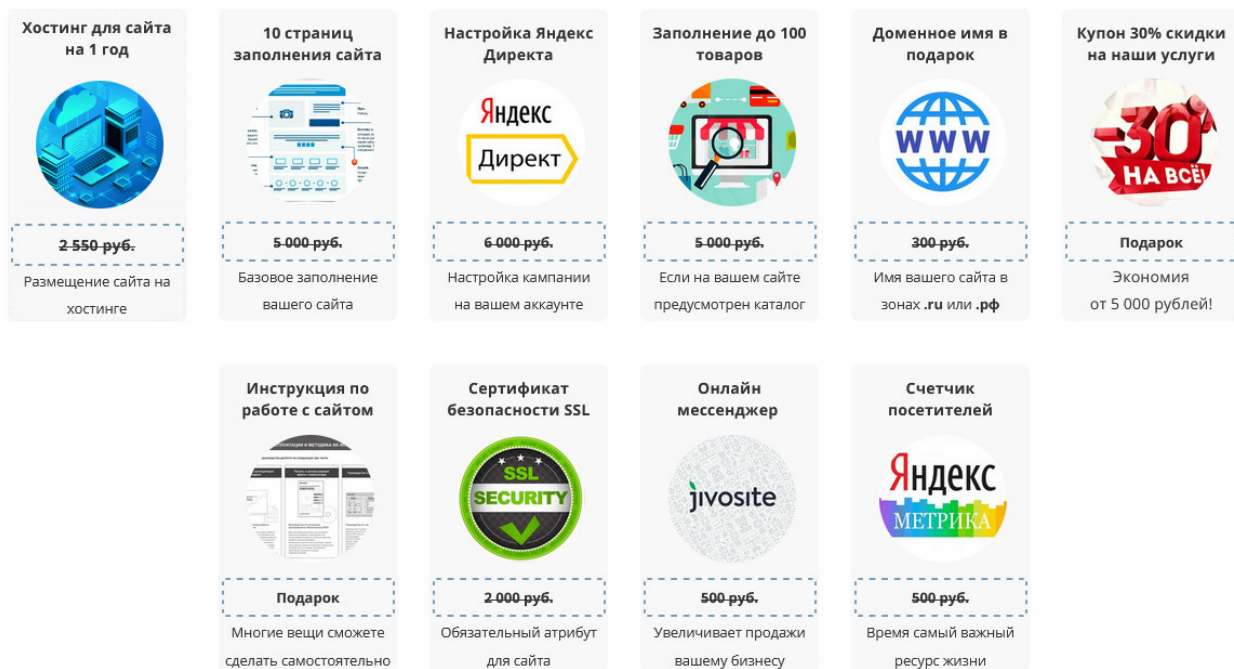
Хостинг для сайта на 1 год

2 550 руб.

Размещение сайта на хостинге

10 страниц заполнения сайта

5 000 руб.

Базовое заполнение вашего сайта

Настройка Яндекс Директа

Яндекс Директ

6 000 руб.

Настройка кампании на вашем аккаунте

Заполнение до 100 товаров

5 000 руб.

Если на вашем сайте предусмотрен каталог

Доменное имя в подарок

WWW

300 руб.

Имя вашего сайта в зонах .ru или .рф

Купон 30% скидки на наши услуги

-30% НА ВСЁ

Подарок

Экономия от 5 000 рублей!

Инструкция по работе с сайтом

Подарок

Многие вещи сможете сделать самостоятельно

Сертификат безопасности SSL

SSL SECURITY

2 000 руб.

Обязательный атрибут для сайта

Онлайн мессенджер

jivosite

500 руб.

Увеличивает продажи вашему бизнесу

Счетчик посетителей

Яндекс МЕТРИКА

500 руб.

Время самый важный ресурс жизни